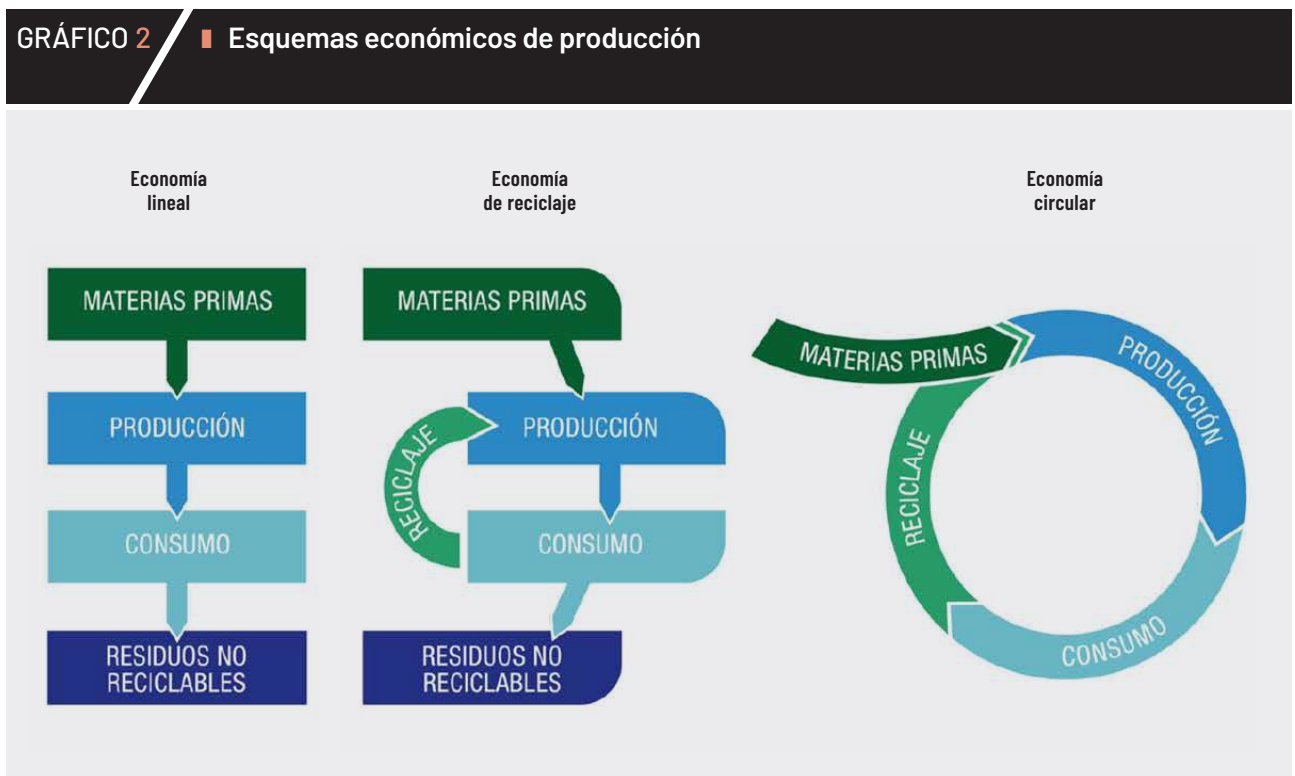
GRÁFICO 2 Esquemas económicos de producción

Economía lineal

MATERIAS PRIMAS

PRODUCCIÓN

CONSUMO

RESIDUOS NO RECICLABLES

Economía de reciclaje

MATERIAS PRIMAS

RECICLAJE

PRODUCCIÓN

CONSUMO

RESIDUOS NO RECICLABLES

Economía circular

MATERIAS PRIMAS

PRODUCCIÓN

RECICLAJE

CONSUMO